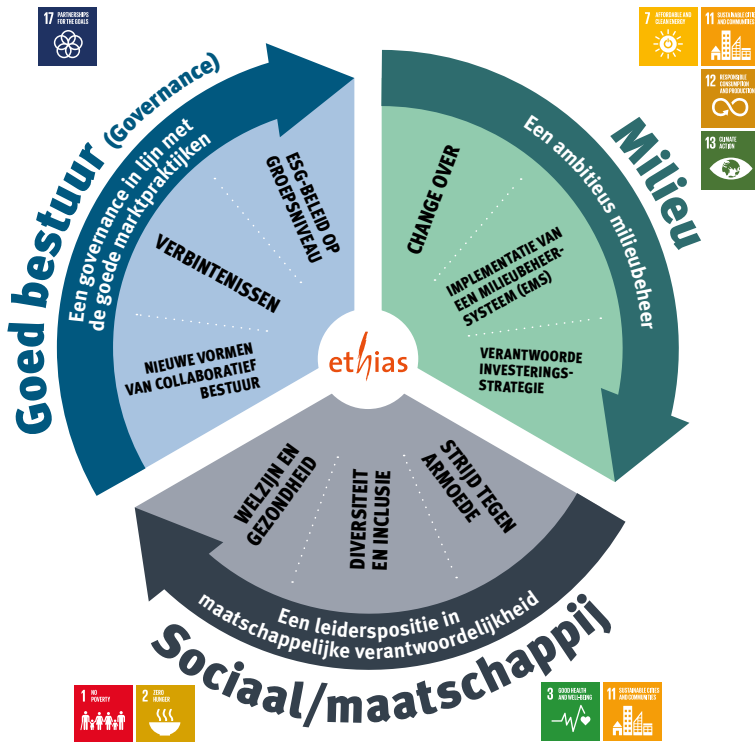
17 PARTNERSHIPS FOR THE GOALS

Goed bestuur (Governance)

Een governance in lijn met de goede marktpraktijken

ESG-BELEID OP GROEPSNIVEAU

VERBINTENISSEN

NIEUWE VORMEN VAN COLLABORATIEF BESTUUR

7 AFFORDABLE AND CLEAN ENERGY

11 SUSTAINABLE CITIES AND COMMUNITIES

12 RESPONSIBLE CONSUMPTION AND PRODUCTION

13 CLIMATE ACTION

Milieu

Een ambitieus milieubeheer

CHANGE OVER

IMPLEMENTATIE VAN EEN MILIEUBEHEER-SYSTEEM (EMS)

VERANTWOORDE INVESTERINGS-STRATEGIE

ethias

WELZIJN EN GEZONDHEID

DIVERSITEIT EN INCLUSIE

STRIJD TEGEN ARMOEDE

Een leiderspositie in maatschappelijke verantwoordelijkheid

Sociaal/maatschappij

1 NO POVERTY

2 ZERO HUNGER

3 GOOD HEALTH AND WELL-BEING

11 SUSTAINABLE CITIES AND COMMUNITIES